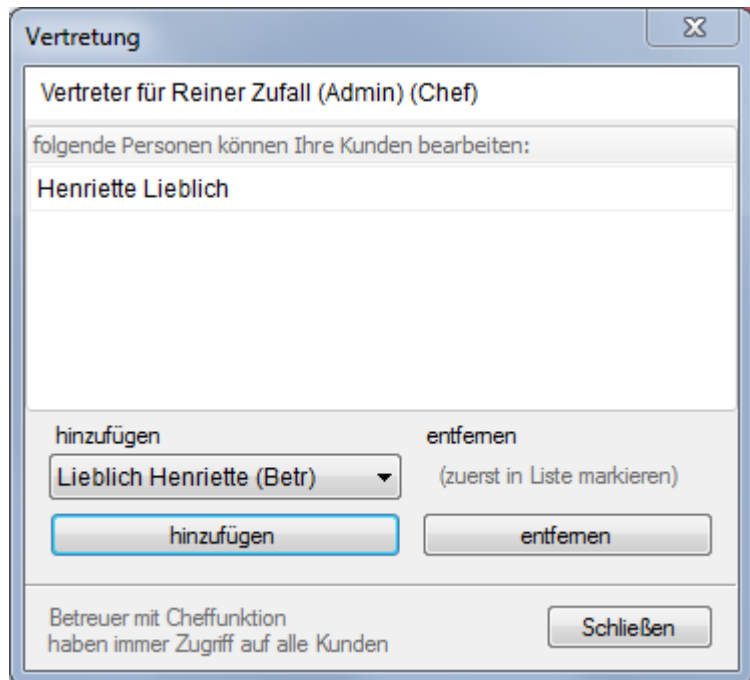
Vertretung

Vertreter für Reiner Zufall (Admin) (Chef)

folgende Personen können Ihre Kunden bearbeiten:

Henriette Lieblich

hinzufügen

Lieblich Henriette (Betr)

hinzufügen

entfernen

(zuerst in Liste markieren)

entfernen

Betreuer mit Cheffunktion haben immer Zugriff auf alle Kunden

Schließen